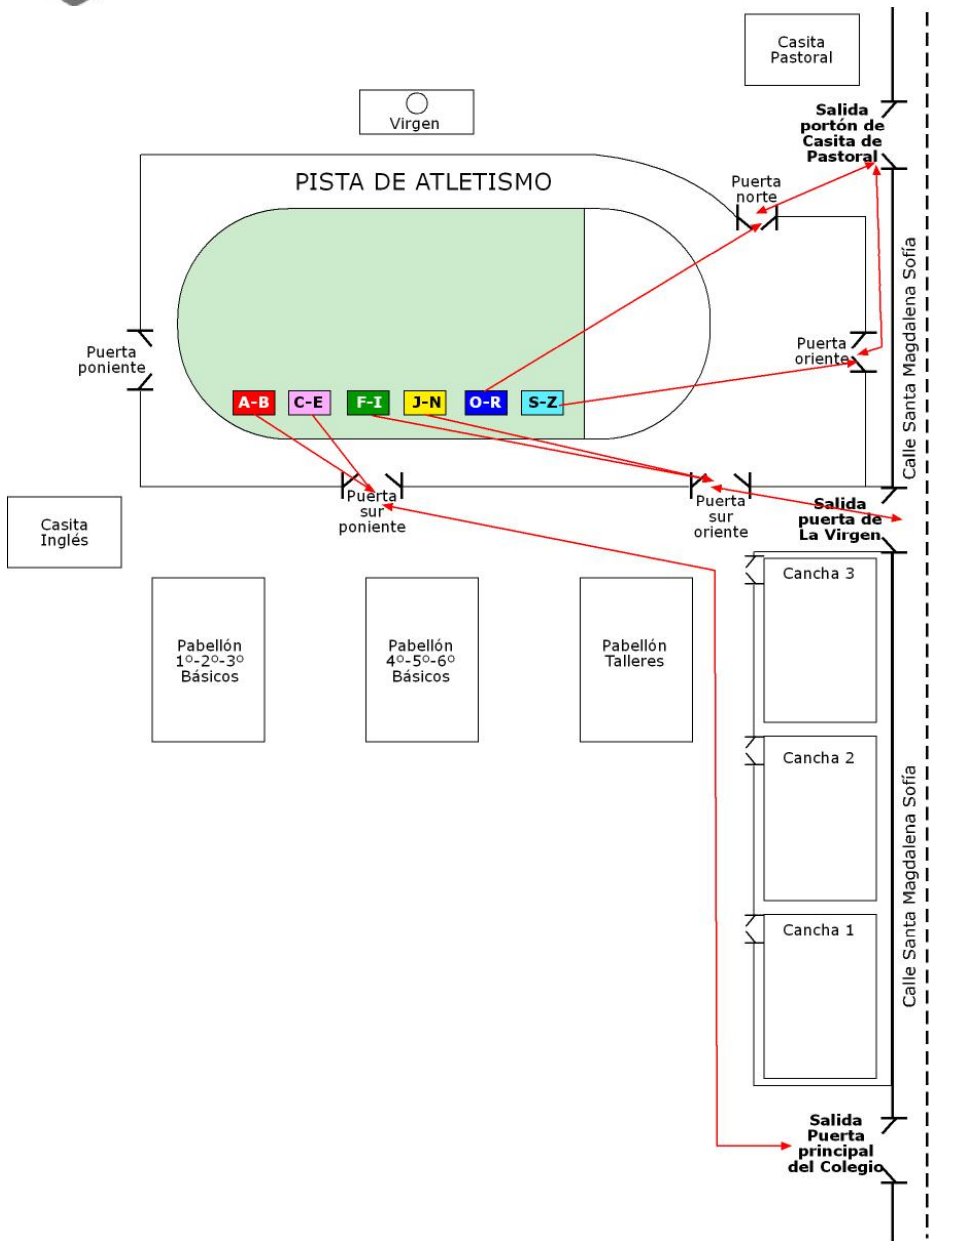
Casita Pastoral

Virgen

Salida portón de Casita de Pastoral

PISTA DE ATLETISMO

Puerta norte

Calle Santa Magdalena Sofía

Puerta poniente

Puerta oriente

A-B C-E F-I J-N O-R S-Z

Puerta sur poniente

Puerta sur oriente

Salida puerta de La Virgen

Casita Inglés

Pabellón 1º-2º-3º Básicos

Pabellón 4º-5º-6º Básicos

Pabellón Talleres

Cancha 3

Cancha 2

Cancha 1

Calle Santa Magdalena Sofía

Salida Puerta principal del Colegio